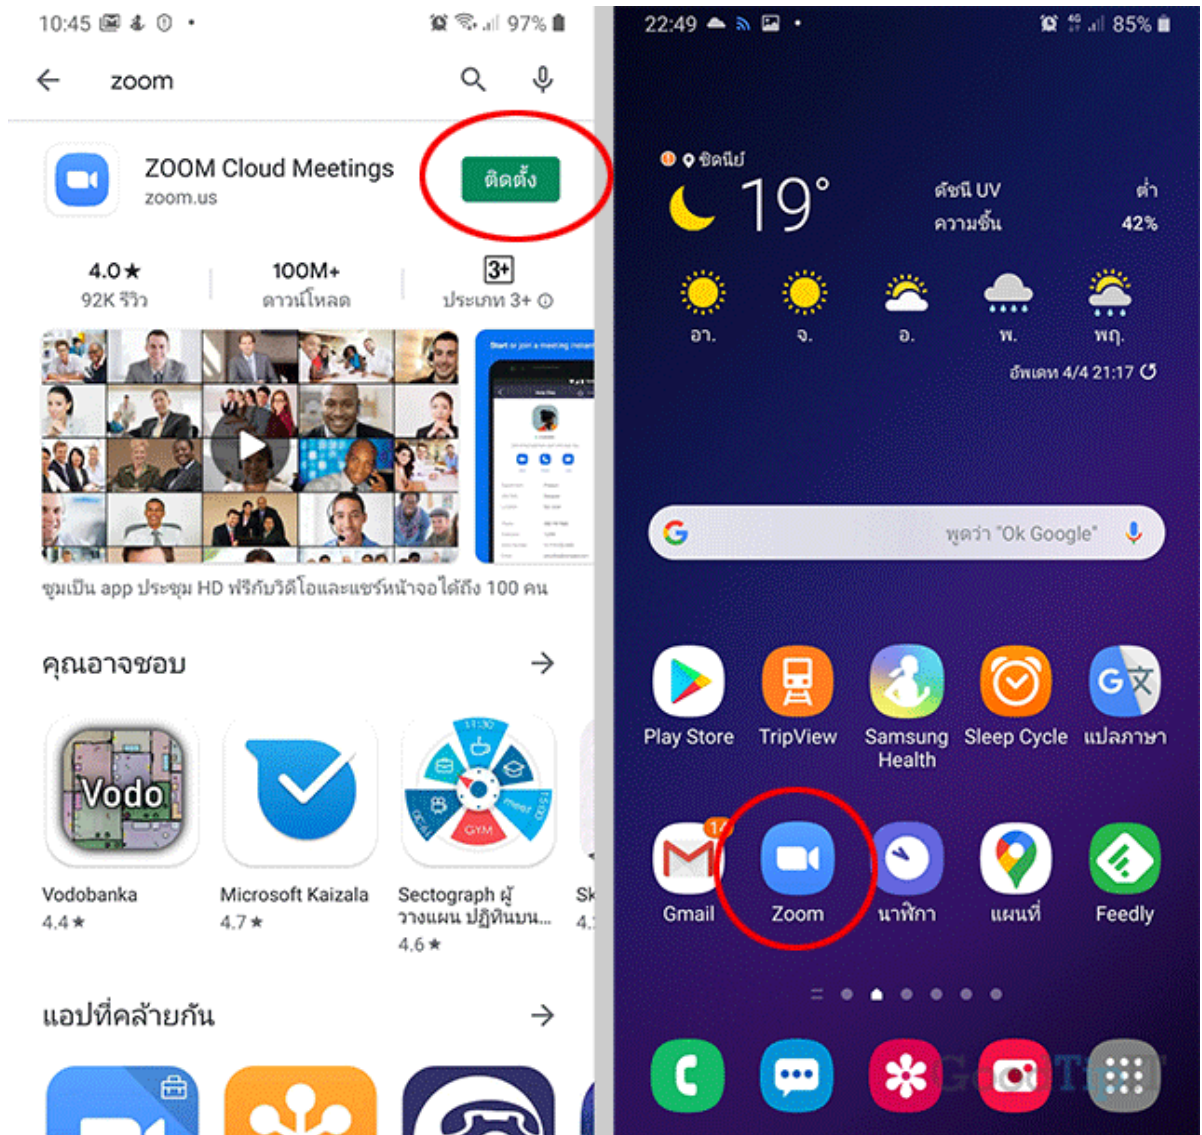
10:45 97%

zoom

ZOOM Cloud Meetings
zoom.us

ติดตั้ง

4.0★
92K รีวิว

100M+
ดาวน์โหลด

3+
ประเภท 3+

ซูมเป็น app ประชุม HD ฟรีกับวิดีโอและแชร์หน้าจอได้ถึง 100 คน

คุณอาจชอบ

Vodo

Vodobanka
4.4★

Microsoft Kaizala
4.7★

Sectograph ผู้วางแผน ปฏิทินบน...
4.6★

Sk
4.

แอปที่คล้ายกัน

22:49 85%

ซิดนีย์

19°

ดัชนี UV
ความชื้น

ต่ำ
42%

อา.
จ.
อ.
พ.
พฤ.

อัพเดท 4/4 21:17

พูดว่า "Ok Google"

Play Store
TripView
Samsung Health
Sleep Cycle
แปลภาษา

14
Gmail
Zoom
นาฬิกา
แผนที่
Feedly

GeekTips